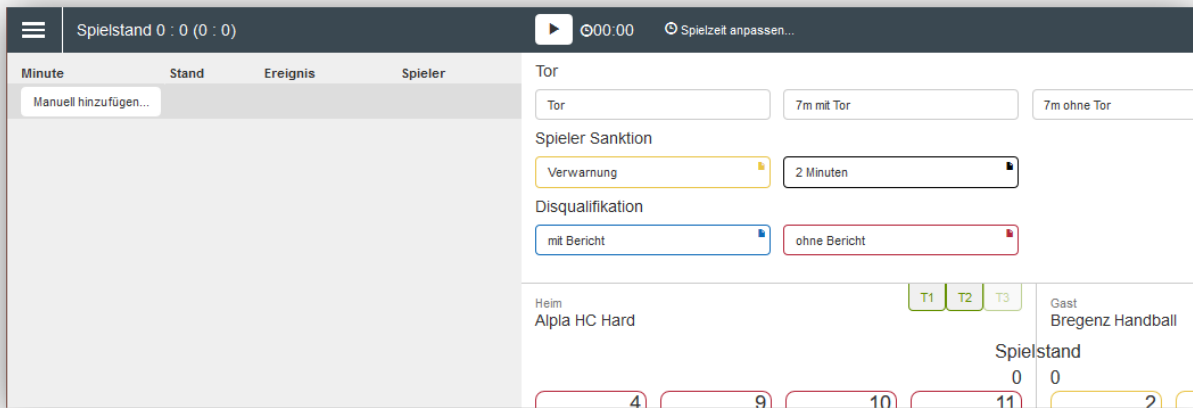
Spielstand 0 : 0 (0 : 0)

00:00

Spielzeit anpassen...

| Minute | Stand | Ereignis | Spieler |
|---|---|---|---|

Manuell hinzufügen...

Tor

Tor

7m mit Tor

7m ohne Tor

Spieler Sanktion

Verwarnung

2 Minuten

Disqualifikation

mit Bericht

ohne Bericht

Heim
Alpla HC Hard

T1 T2 T3

Gast
Bregenz Handball

Spielstand

0 0

4 9 10 11

2